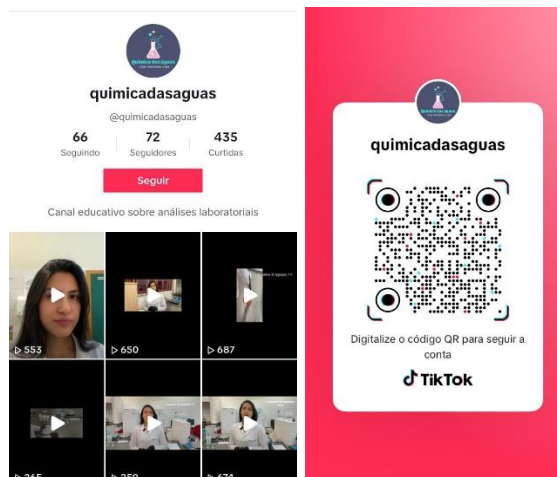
Química das águas

quimicadasaguas

@quimicadasaguas

66
Seguindo

72
Seguidores

435
Curtidas

Seguir

Canal educativo sobre análises laboratoriais

▷ 553

▷ 650

▷ 687

▷ 365

▷ 359

▷ 674

Química das águas

quimicadasaguas

Digitalize o código QR para seguir a conta

TikTok